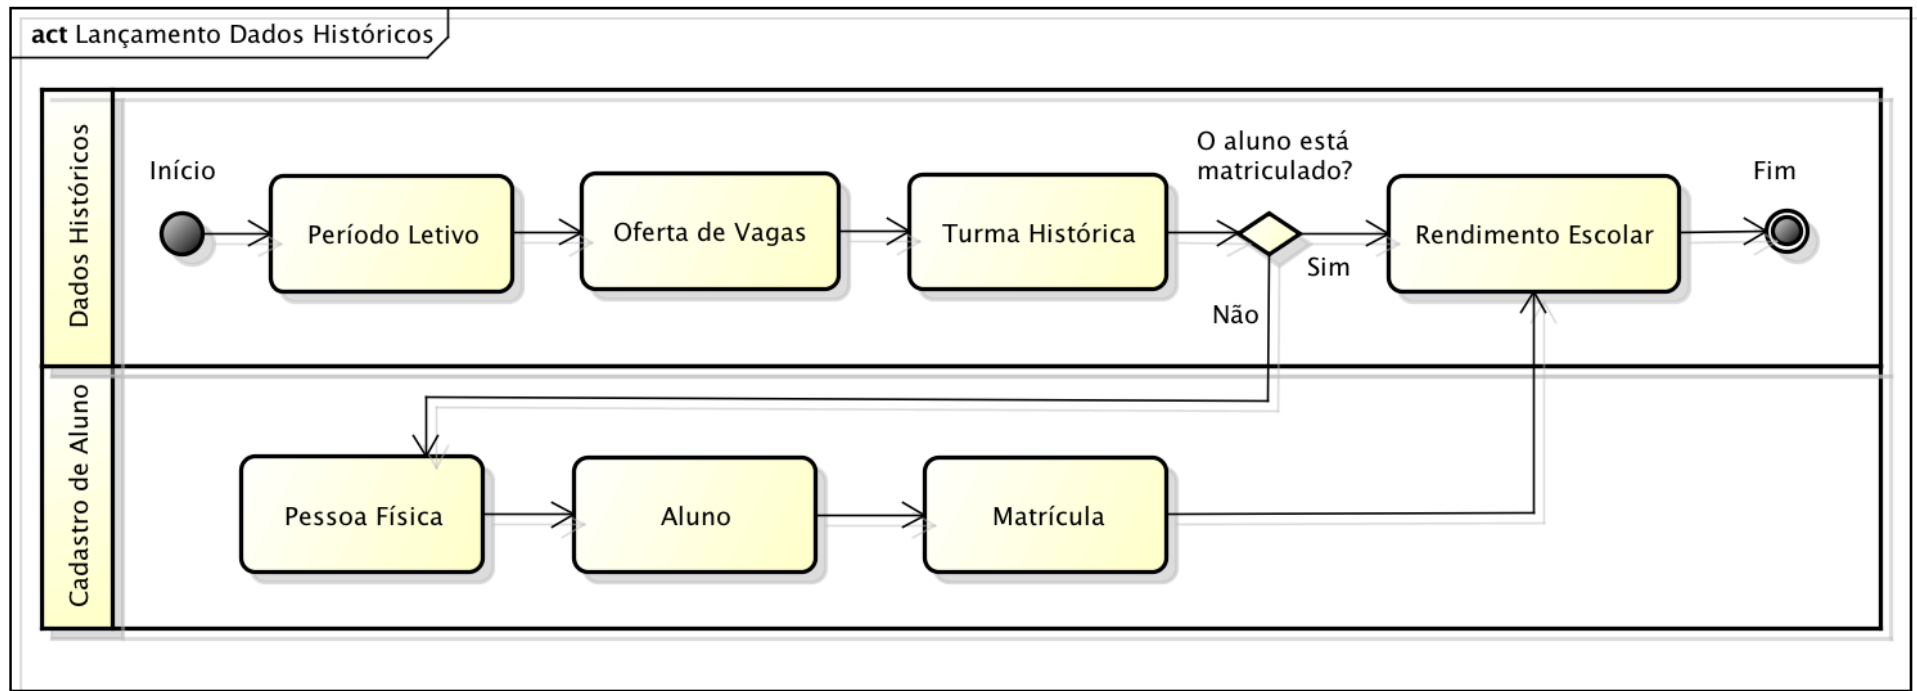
**act** Lançamento Dados Históricos

Dados Históricos

Início

Período Letivo

Oferta de Vagas

Turma Histórica

O aluno está matriculado?

Sim

Não

Rendimento Escolar

Fim

Cadastro de Aluno

Pessoa Física

Aluno

Matrícula